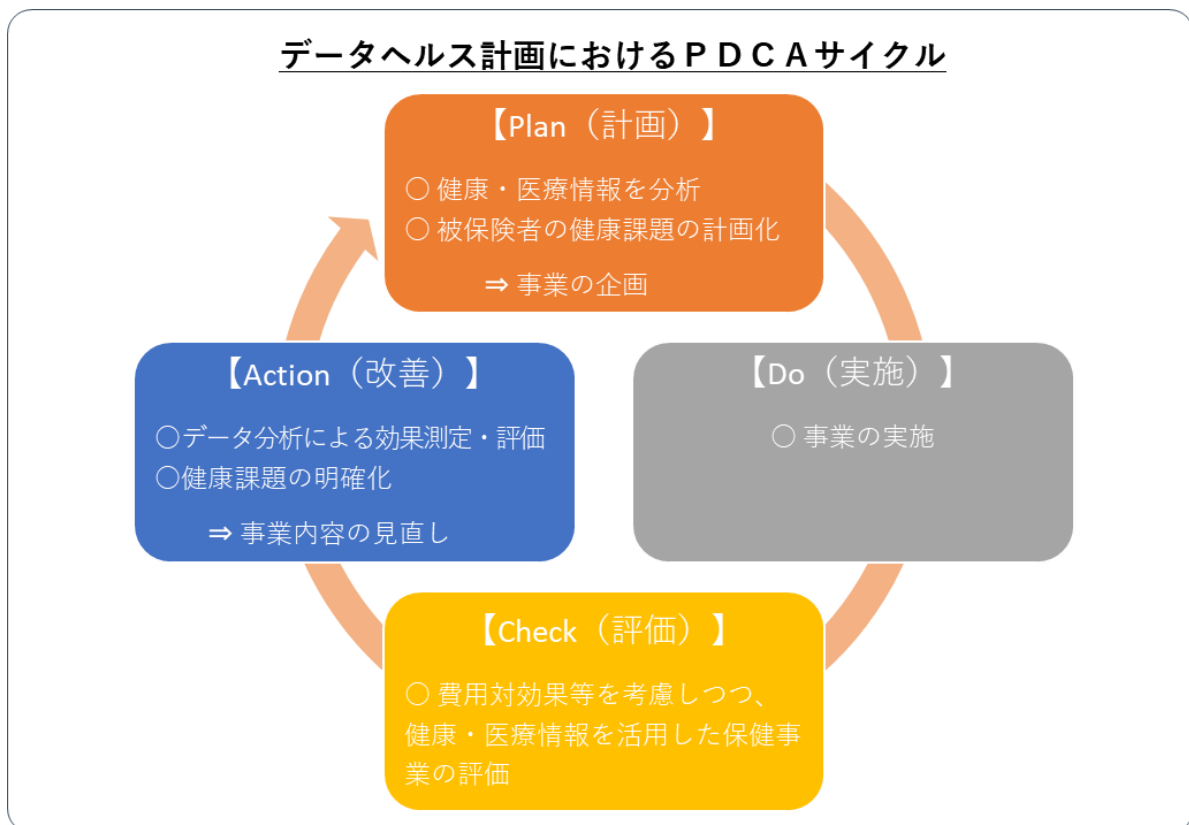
データヘルス計画におけるＰＤＣＡサイクル

【Plan（計画）】

○ 健康・医療情報を分析
○ 被保険者の健康課題の計画化

⇒ 事業の企画

【Action（改善）】

○データ分析による効果測定・評価
○健康課題の明確化

⇒ 事業内容の見直し

【Do（実施）】

○ 事業の実施

【Check（評価）】

○ 費用対効果等を考慮しつつ、健康・医療情報を活用した保健事業の評価